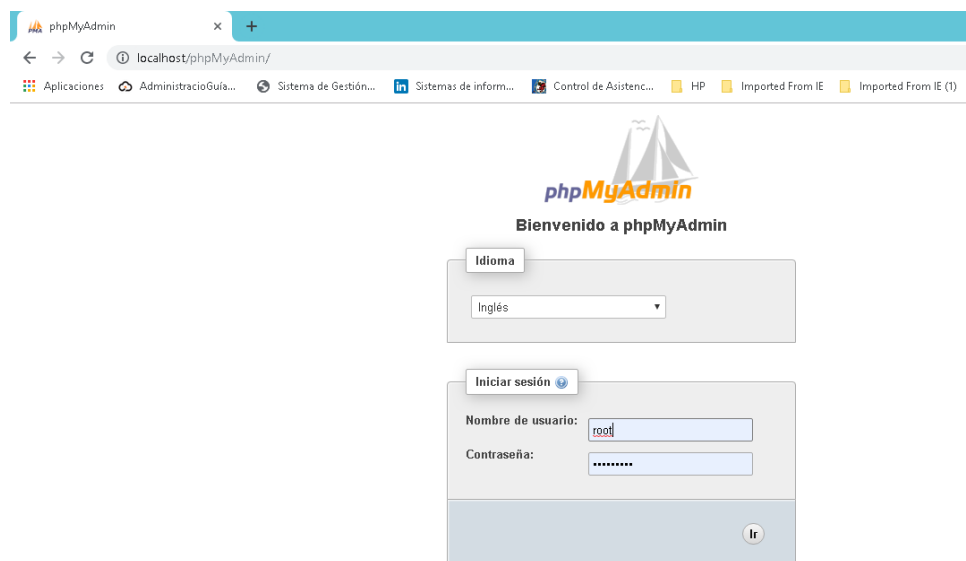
phpMyAdmin ×
+
localhost/phpMyAdmin/
Aplicaciones AdministracioGuía... Sistema de Gestión... Sistemas de inform... Control de Asistenc... HP Imported From IE Imported From IE (1)

phpMyAdmin

Bienvenido a phpMyAdmin

Idioma

Inglés

Iniciar sesión

Nombre de usuario: root

Contraseña: ••••••••••

Ir